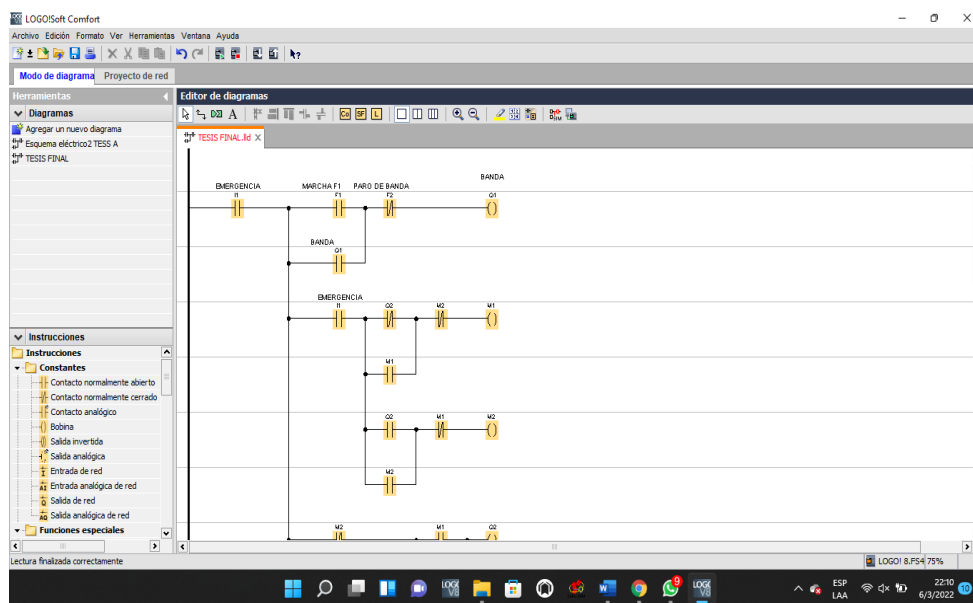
LOGO!Soft Comfort

Archivo Edición Formato Ver Herramientas Ventana Ayuda

Modo de diagrama Proyecto de red

Herramientas

Diagramas

Agregar un nuevo diagrama

Esquema eléctrico2 TESS A

TESIS FINAL

Instrucciones

Instrucciones

Constantes

Contacto normalmente abierto

Contacto normalmente cerrado

Contacto analógico

Bobina

Salida invertida

Salida analógica

Entrada de red

Entrada analógica de red

Salida de red

Salida analógica de red

Funciones especiales

Editor de diagramas

TESIS FINAL.ld

EMERGENCIA
I1

MARCHA F1
F1

PARO DE BANDA
F2

BANDA
Q1

BANDA
Q1

EMERGENCIA
I1

Q2

M2

M1

M1

Q2

M1

M2

M2

M2

M1

Q2

Lectura finalizada correctamente

LOGO! 8.FS4 75%

ESP
LAA

22:10
6/3/2022